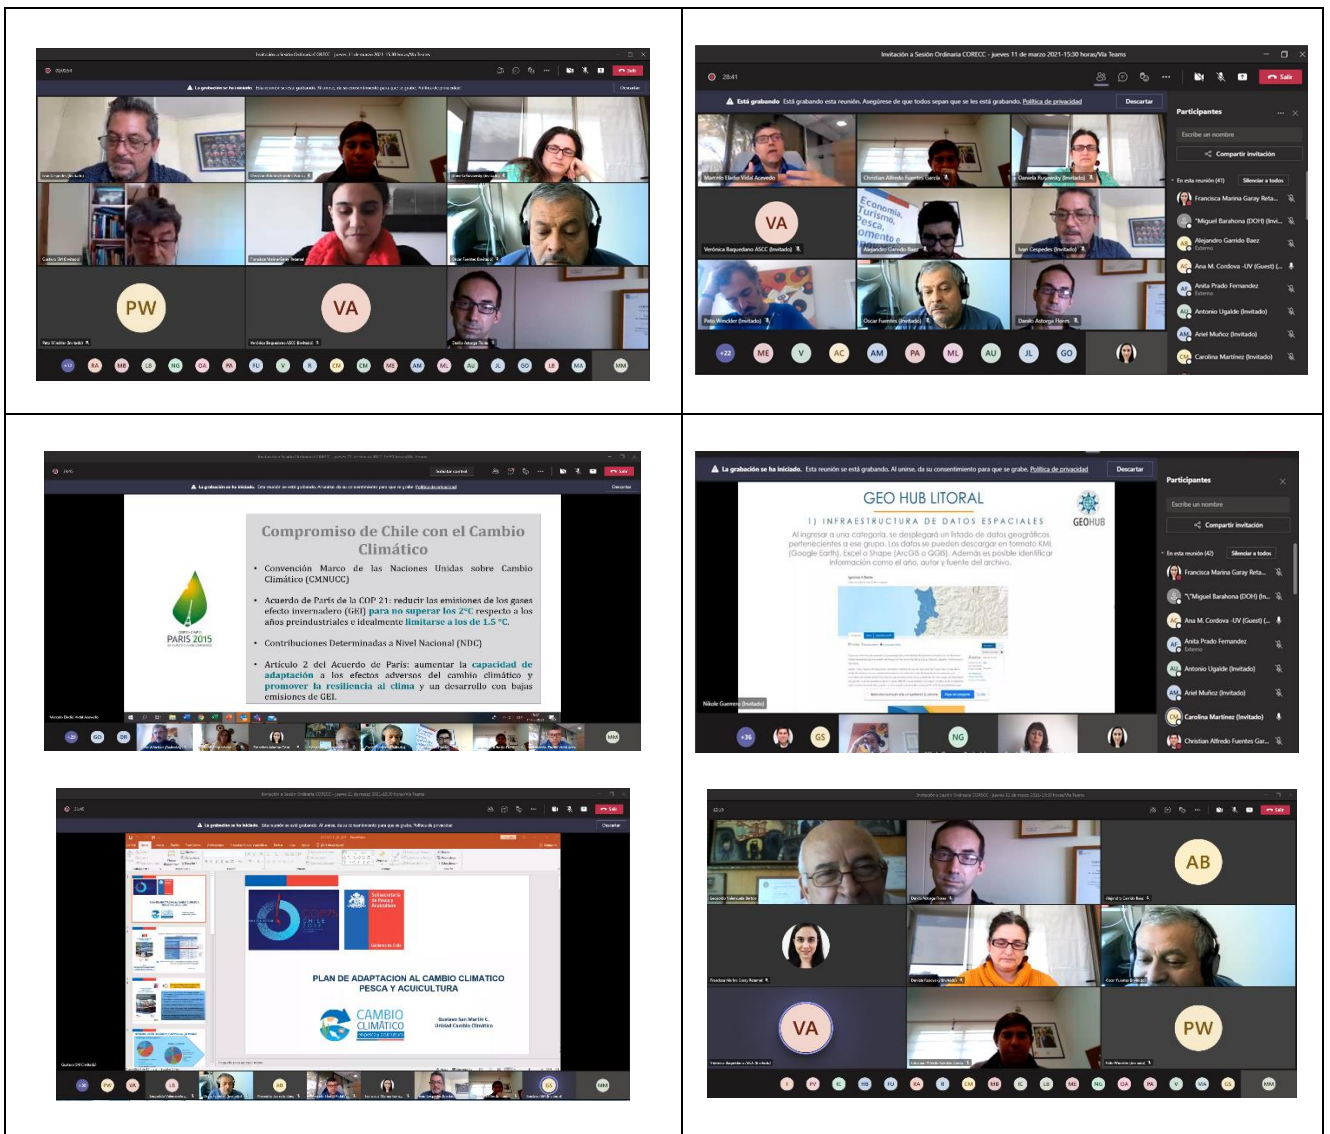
Invitación a Sesión Ordinaria CORECC - jueves 11 de marzo 2021-15:30 horas/Vía Teams

Salir

PW

VA

Invitación a Sesión Ordinaria CORECC - jueves 11 de marzo 2021-15:30 horas/Vía Teams

28:41

Salir

Está grabando Está grabando esta reunión. Asegúrese de que todos sepan que se les está grabando. Política de privacidad

Descartar

Participantes

Escribe un nombre

Compartir invitación

En esta reunión (41)

Silenciar a todos

Francisca Marina Garay Reta...

"Miguel Barahona (DOH) (Invi...

Alejandro Garrido Baez
Externo

Ana M. Cordova -UV (Guest) (...

Anita Prado Fernandez
Externo

Antonio Ugalde (Invitado)

Ariel Muñoz (Invitado)

Carolina Martinez (Invitado)

Marcelo Eladio Vidal Acevedo

Christian Alfredo Fuentes García

Daniela Rujewsky (Invitado)

VA

Verónica Baquedano ASCC (Invitado)

Economía, Turismo, Pesca, omento

Alejandro Garrido Baez

Ivan Cespedes (Invitado)

Patis Winckler (Invitado)

Oscar Fuentes (Invitado)

Danilo Astorga Flores

+22 ME V AC AM PA ML AU JL GO

Compromiso de Chile con el Cambio Climático

• Convención Marco de las Naciones Unidas sobre Cambio Climático (CMNUCC)

• Acuerdo de París de la COP 21: reducir las emisiones de los gases efecto invernadero (GEI) para no superar los 2°C respecto a los años preindustriales e idealmente limitarse a los de 1.5 °C.

• Contribuciones Determinadas a Nivel Nacional (NDC)

• Artículo 2 del Acuerdo de París: aumentar la capacidad de adaptación a los efectos adversos del cambio climático y promover la resiliencia al clima y un desarrollo con bajas emisiones de GEI.

PARIS 2015

La grabación se ha iniciado. Esta reunión se está grabando. Al unirse, da su consentimiento para que se grabe. Política de privacidad

Descartar

GEO HUB LITORAL

1) INFRAESTRUCTURA DE DATOS ESPACIALES

GEOHUB

Al ingresar a una categoría, se desplegará un listado de datos geográficos pertenecientes a ese grupo. Los datos se pueden descargar en formato KML (Google Earth), Excel o Shape (ArcGIS o QGIS). Además es posible identificar información como el año, autor y fuente del archivo.

Participantes

Escribe un nombre

Compartir invitación

En esta reunión (42)

Silenciar a todos

Francisca Marina Garay Reta...

"Miguel Barahona (DOH) (In...

Ana M. Cordova -UV (Guest) (...

Anita Prado Fernandez
Externo

Antonio Ugalde (Invitado)

Ariel Muñoz (Invitado)

Carolina Martinez (Invitado)

Christian Alfredo Fuentes Gar...

Nikole Guerrero (Invitado)

+36 GS NG

PLAN DE ADAPTACION AL CAMBIO CLIMATICO PESCA Y ACUICULTURA

CAMBIO CLIMÁTICO

AB

VA

PW